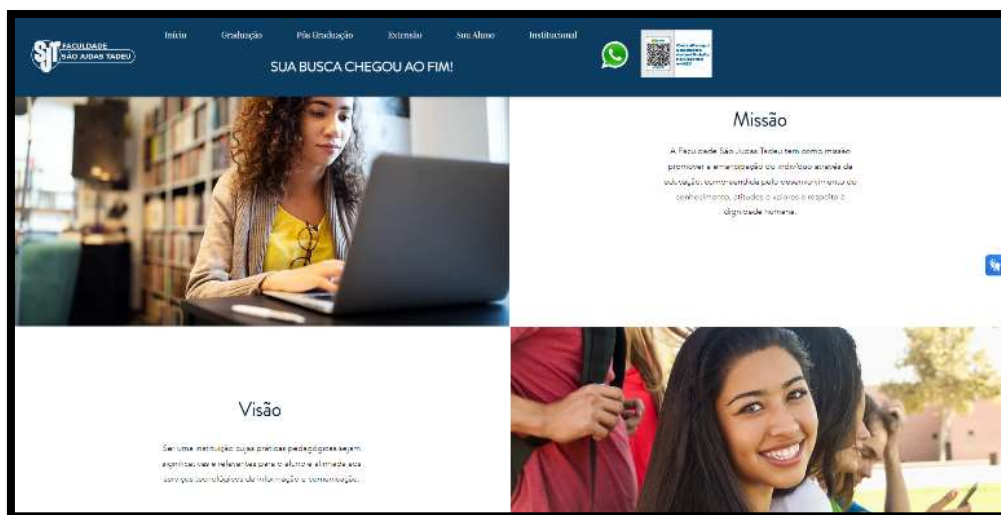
SJT FACULDADE SÃO JUDAS TADEU

Início Graduação Pós Graduação Extensão Seu Aluno Institucional

SUA BUSCA CHEGOU AO FIM!

Missão

A Faculdade São Judas Tadeu tem como missão promover a emancipação do indivíduo através da educação, comprometida pelo desenvolvimento do conhecimento, atitudes e valores e respeito à dignidade humana.

Visão

Ser uma instituição cujas práticas pedagógicas sejam significativas e relevantes para o aluno e alinhada aos serviços tecnológicos de informação e comunicação.